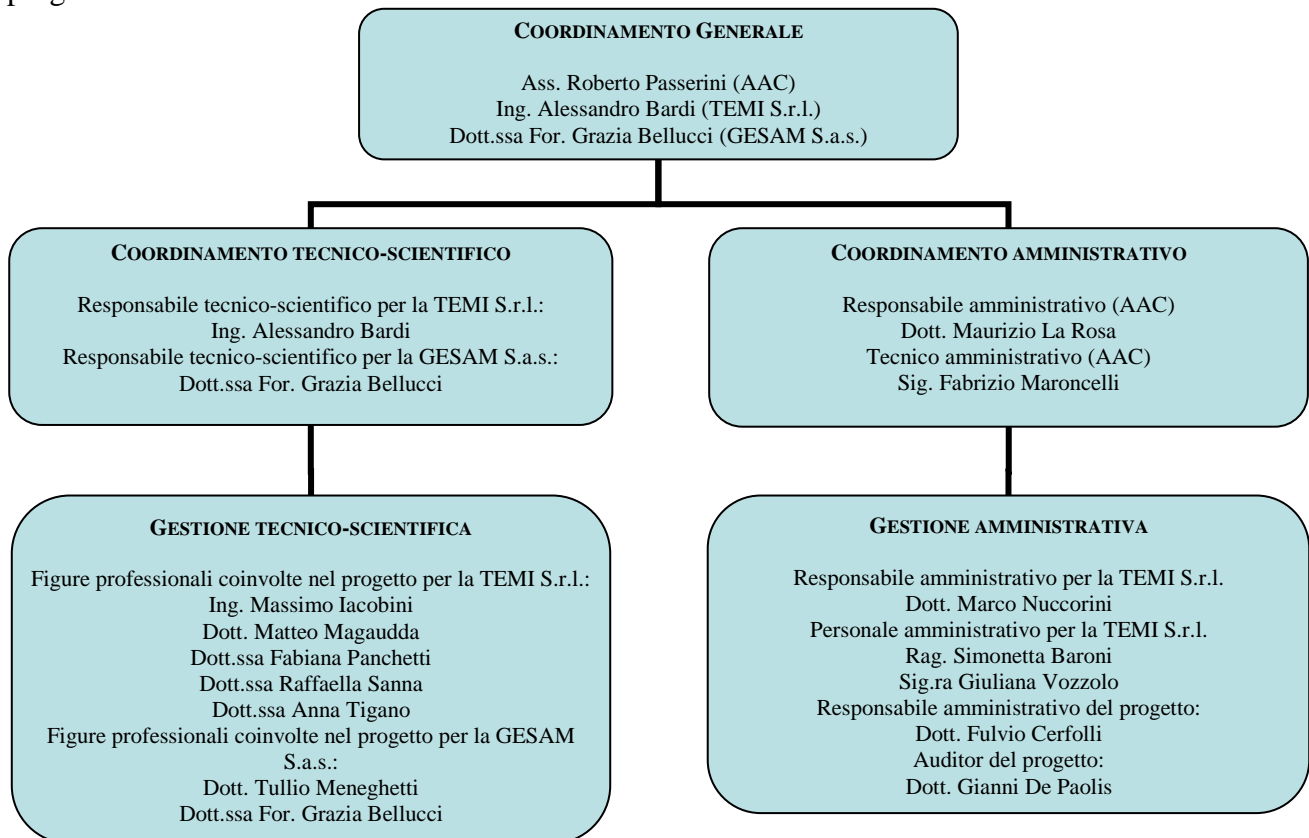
COORDINAMENTO GENERALE

Ass. Roberto Passerini (AAC)
Ing. Alessandro Bardi (TEMI S.r.l.)
Dott.ssa For. Grazia Bellucci (GESAM S.a.s.)

COORDINAMENTO TECNICO-SCIENTIFICO

Responsabile tecnico-scientifico per la TEMI S.r.l.:
Ing. Alessandro Bardi
Responsabile tecnico-scientifico per la GESAM S.a.s.:
Dott.ssa For. Grazia Bellucci

COORDINAMENTO AMMINISTRATIVO

Responsabile amministrativo (AAC)
Dott. Maurizio La Rosa
Tecnico amministrativo (AAC)
Sig. Fabrizio Maroncelli

GESTIONE TECNICO-SCIENTIFICA

Figure professionali coinvolte nel progetto per la TEMI S.r.l.:
Ing. Massimo Iacobini
Dott. Matteo Magaudda
Dott.ssa Fabiana Panchetti
Dott.ssa Raffaella Sanna
Dott.ssa Anna Tigano
Figure professionali coinvolte nel progetto per la GESAM S.a.s.:
Dott. Tullio Meneghetti
Dott.ssa For. Grazia Bellucci

GESTIONE AMMINISTRATIVA

Responsabile amministrativo per la TEMI S.r.l.
Dott. Marco Nuccorini
Personale amministrativo per la TEMI S.r.l.
Rag. Simonetta Baroni
Sig.ra Giuliana Vozzolo
Responsabile amministrativo del progetto:
Dott. Fulvio Cerfolli
Auditor del progetto:
Dott. Gianni De Paolis